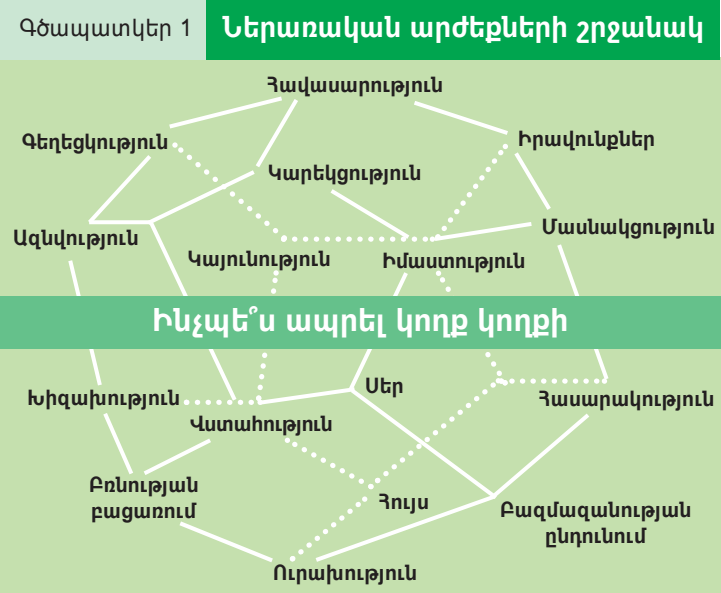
Գծապատկեր 1 Ներառական արժեքների շրջանակ

Հավասարություն

Գեղեցկություն

Իրավունքներ

Կարեկցություն

Ազնվություն

Մասնակցություն

Կայունություն

Իմաստություն

Ինչպե՞ս ապրել կողք կողքի

Սեր

Խիզախություն

Հասարակություն

Վստահություն

Բռնության բացառում

Հույս

Բազմազանության ընդունում

Ուրախություն